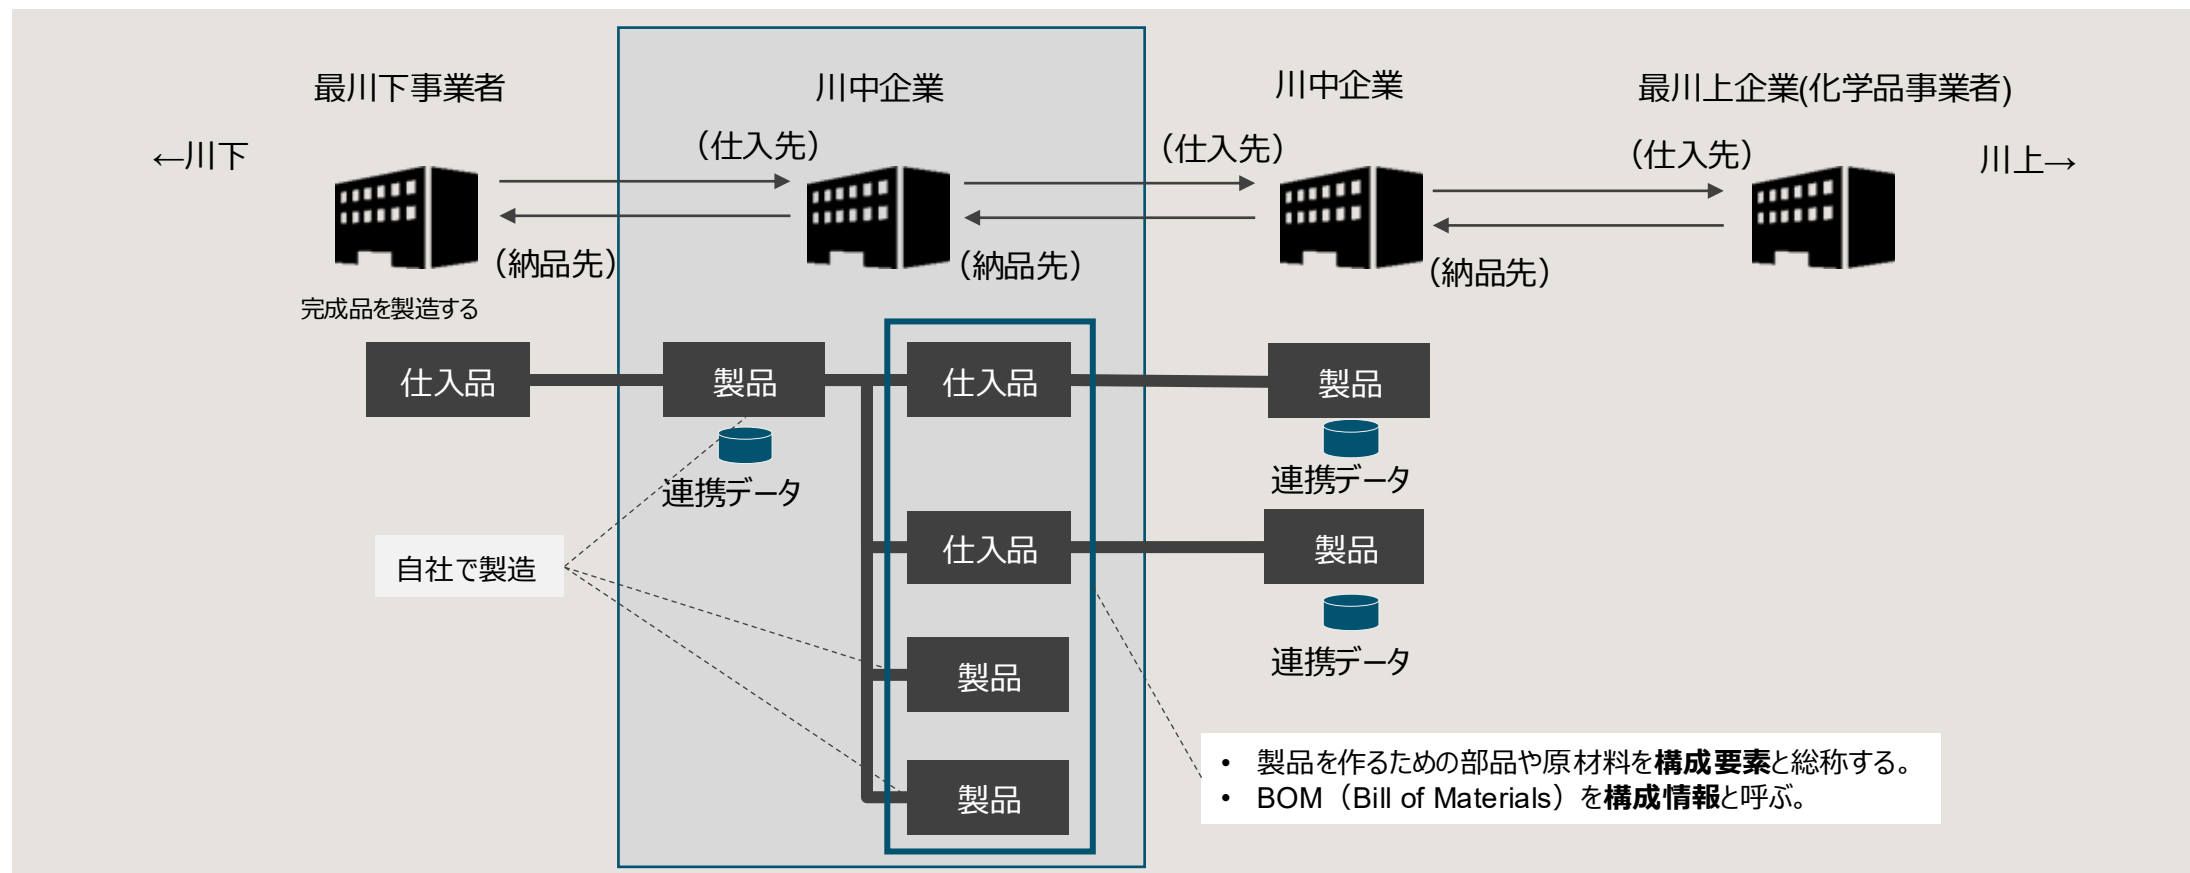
最川下事業者

川中企業

川中企業

最川上企業(化学品事業者)

←川下

(仕入先)

(仕入先)

(仕入先)

川上→

(納品先)

(納品先)

(納品先)

完成品を製造する

仕入品

製品

仕入品

製品

連携データ

連携データ

仕入品

製品

自社で製造

連携データ

製品

製品

• 製品を作るための部品や原材料を**構成要素**と総称する。
• BOM（Bill of Materials）を**構成情報**と呼ぶ。